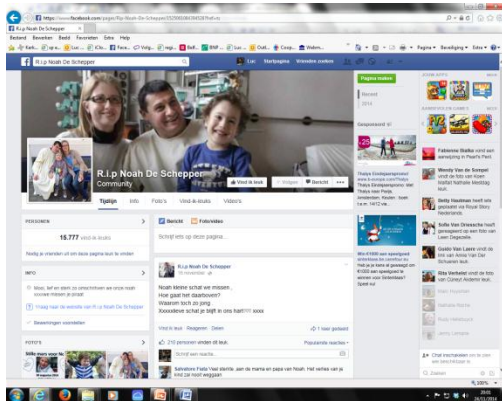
https://www.facebook.com/pages/Rip-Noah-De-Schepper/

R.i.p Noah De Schepper

Bestand Bewerken Beeld Favorieten Extra Help

R.i.p Noah De Schepper

Luc Startpagina Vrienden zoeken

R.i.p Noah De Schepper
Community

Vind ik leuk Volgen Bericht

Tijdlijn Info Foto's Vind ik leuks Video's

PERSONEN

15.777 vind ik leuks

INFO

Vraag het aan de website van R.i.p Noah De Schepper

Bewerkingen voorstellen

FOTO'S

Bericht Foto/video

Schrijf iets op deze pagina...

R.i.p Noah De Schepper

Noah kleine schat we missen..
Hoe gaat het daarboven?
Waarom toch zo jong
Xxxxxxlieve schat je blijft in ons hart!!!! xxxx

Vind ik leuk · Reageren · Delen

1 keer gedeeld

210 personen vinden dit leuk.

Populaire reacties

Schrijf een reactie...

Pagina maken

Recent

2014

Gesponsord

Chat inschakelen om te zien wie er beschikbaar is.

100%